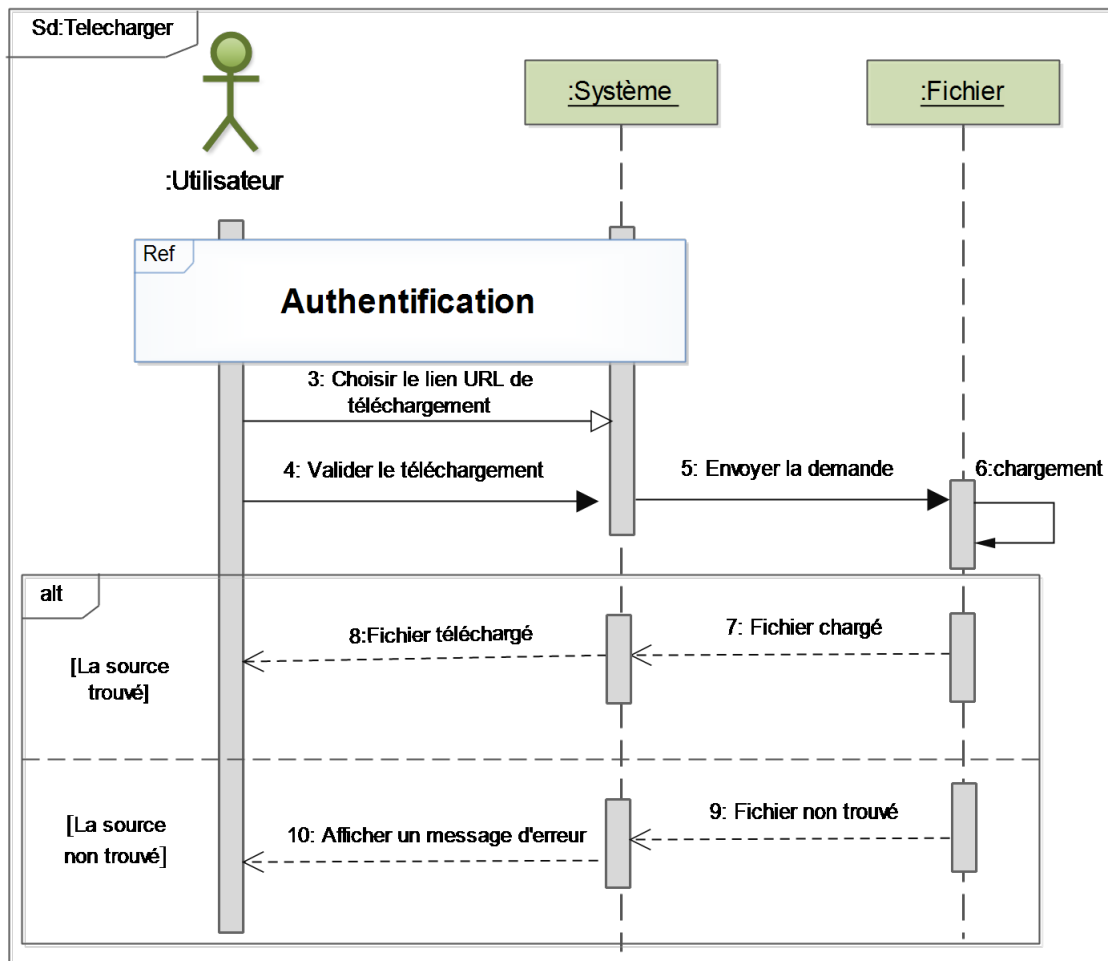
Sd:Telecharger

:Utilisateur

:Système

:Fichier

Ref

Authentification

3: Choisir le lien URL de téléchargement

4: Valider le téléchargement

5: Envoyer la demande

6:chargement

alt

[La source trouvé]

8:Fichier téléchargé

7: Fichier chargé

[La source non trouvé]

10: Afficher un message d'erreur

9: Fichier non trouvé